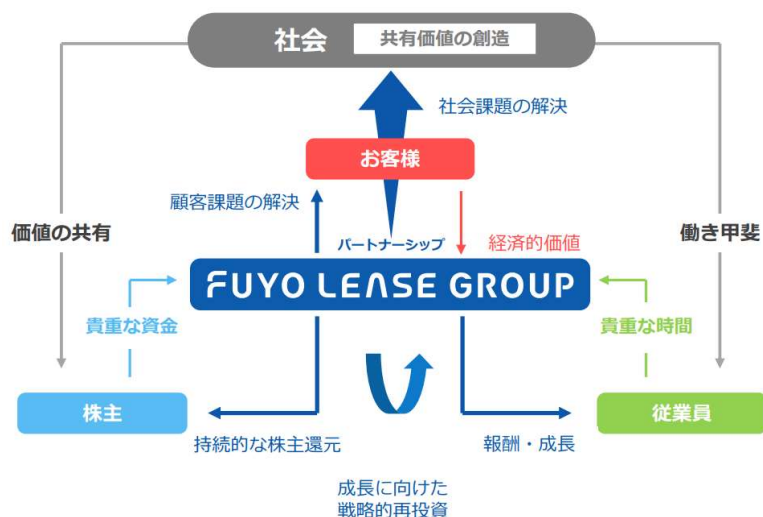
社会 共有価値の創造

社会課題の解決

お客様

顧客課題の解決

パートナーシップ

経済的価値

価値の共有

働き甲斐

FUYO LEASE GROUP

貴重な資金

貴重な時間

株主

従業員

持続的な株主還元

報酬・成長

成長に向けた戦略的再投資